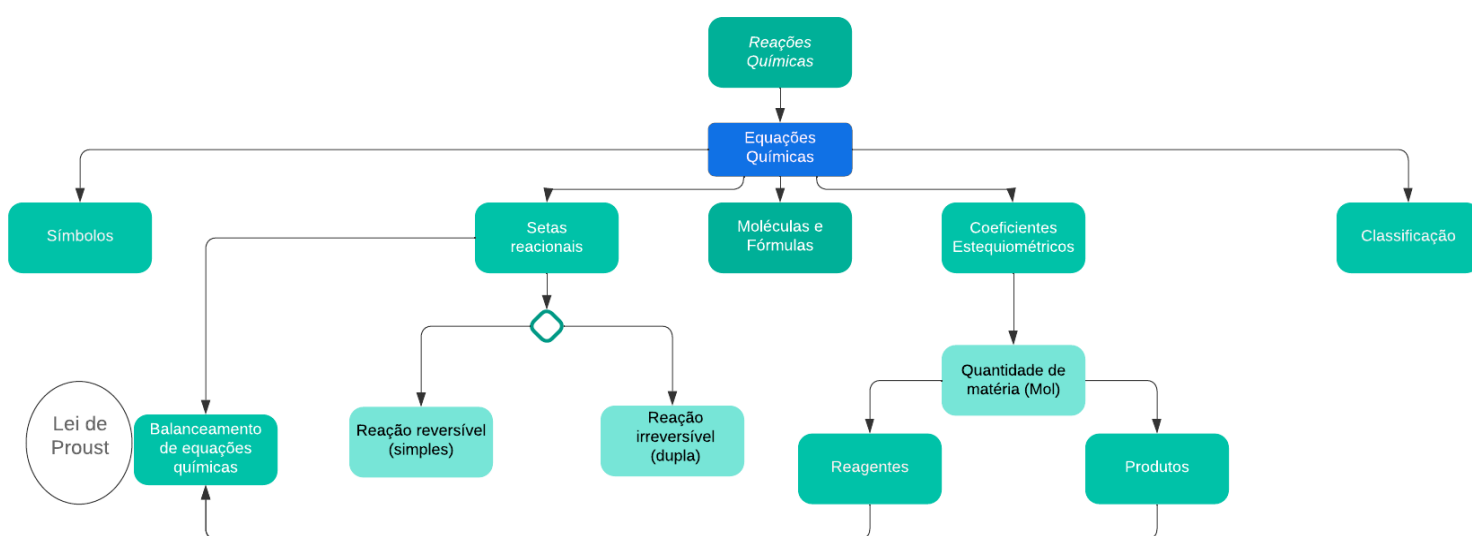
Reações Químicas

Equações Químicas

Símbolos

Setas reacionais

Moléculas e Fórmulas

Coeficientes Estequiométricos

Classificação

Quantidade de matéria (Mol)

Lei de Proust

Balanceamento de equações químicas

Reação reversível (simples)

Reação irreversível (dupla)

Reagentes

Produtos